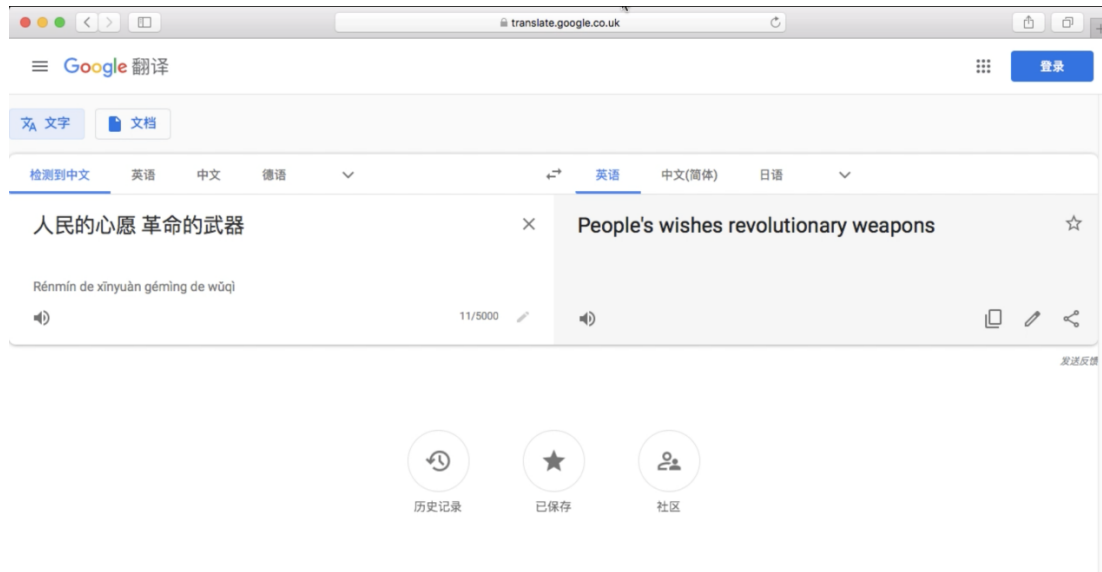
translate.google.co.uk

Google 翻译

登录

文字 文档

检测到中文 英语 中文 德语

英语 中文(简体) 日语

人民的心愿 革命的武器

Rénmín de xīnyuàn gémìng de wǔqì

11/5000

People's wishes revolutionary weapons

发送反馈

历史记录 已保存 社区